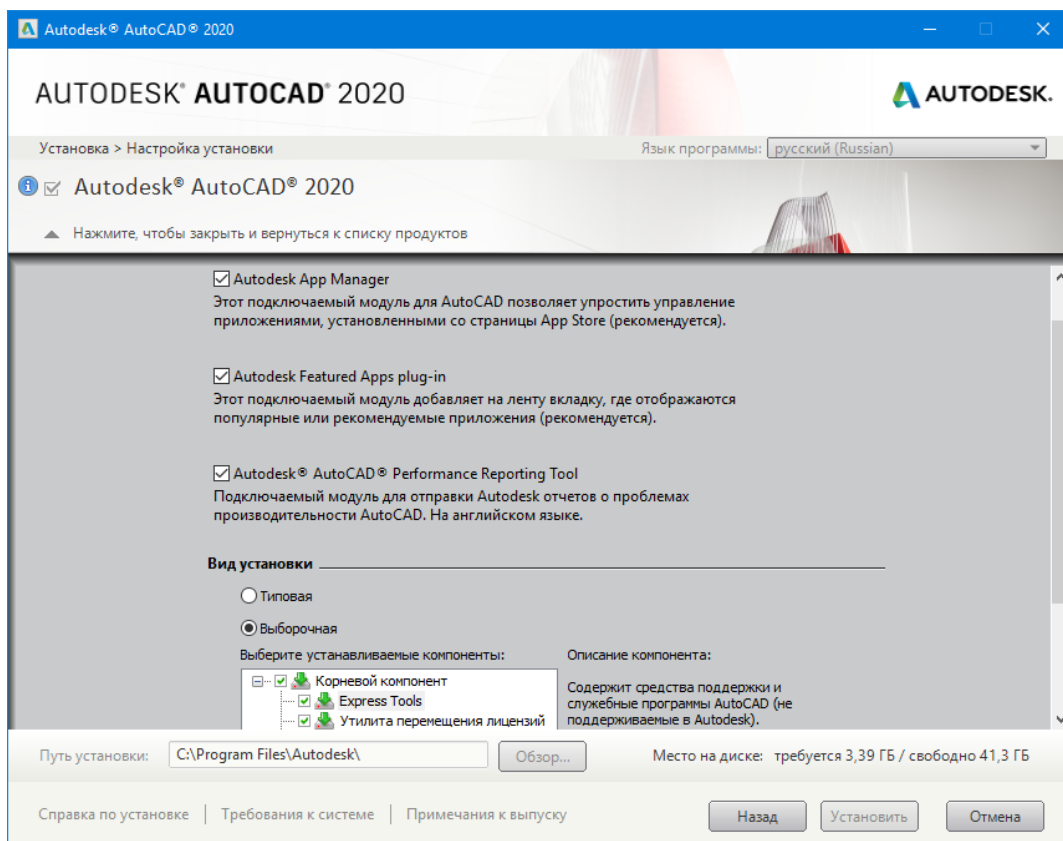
Autodesk® AutoCAD® 2020

AUTODESK® AUTOCAD® 2020

AUTODESK.

Установка > Настройка установки

Язык программы: русский (Russian)

Autodesk® AutoCAD® 2020

Нажмите, чтобы закрыть и вернуться к списку продуктов

Autodesk App Manager
Этот подключаемый модуль для AutoCAD позволяет упростить управление приложениями, установленными со страницы App Store (рекомендуется).

Autodesk Featured Apps plug-in
Этот подключаемый модуль добавляет на ленту вкладку, где отображаются популярные или рекомендуемые приложения (рекомендуется).

Autodesk® AutoCAD® Performance Reporting Tool
Подключаемый модуль для отправки Autodesk отчетов о проблемах производительности AutoCAD. На английском языке.

Вид установки

Типовая

Выборочная

Выберите устанавливаемые компоненты:

Корневой компонент
Express Tools
Утилита перемещения лицензий

Описание компонента:

Содержит средства поддержки и служебные программы AutoCAD (не поддерживаемые в Autodesk).

Путь установки: C:\Program Files\Autodesk\ Обзор...

Место на диске: требуется 3,39 ГБ / свободно 41,3 ГБ

Справка по установке | Требования к системе | Примечания к выпуску

Назад Установить Отмена